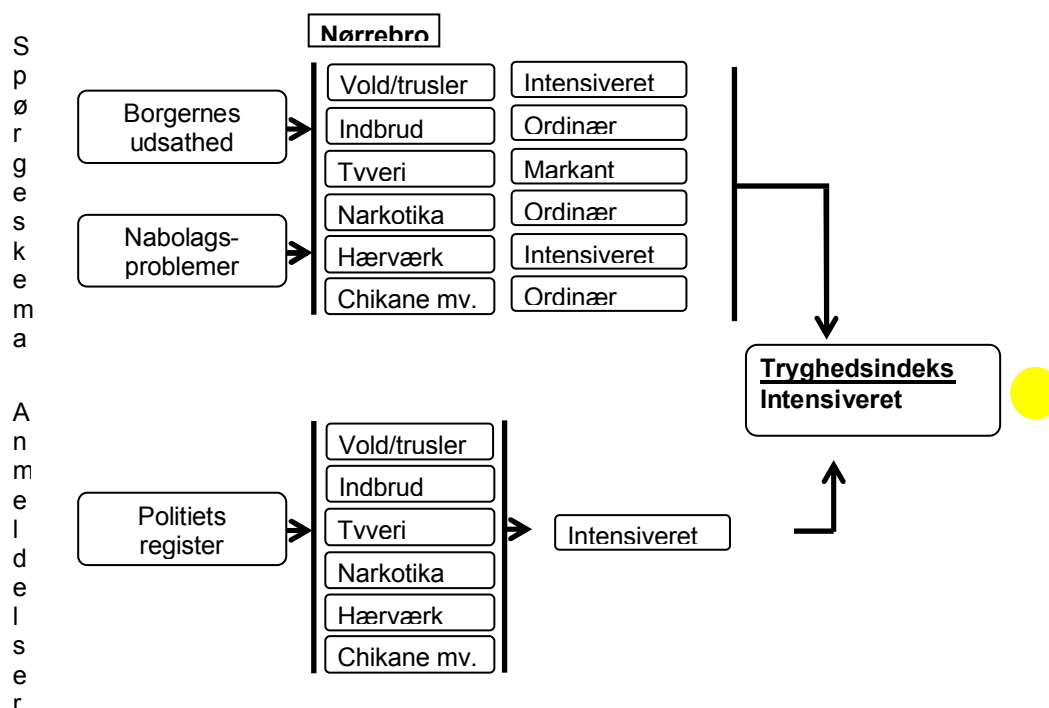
Spørgeskema

Anmeldelser

Nørrebro

Borgernes udsathed

Nabolags-problemer

| | |
|---|---|
| Vold/trusler | Intensiveret |
| Indbrud | Ordinær |
| Tyveri | Markant |
| Narkotika | Ordinær |
| Hærværk | Intensiveret |
| Chikane mv. | Ordinær |

Tryghedsindeks
Intensiveret

Politiets register

Vold/trusler
Indbrud
Tyveri
Narkotika
Hærværk
Chikane mv.

Intensiveret